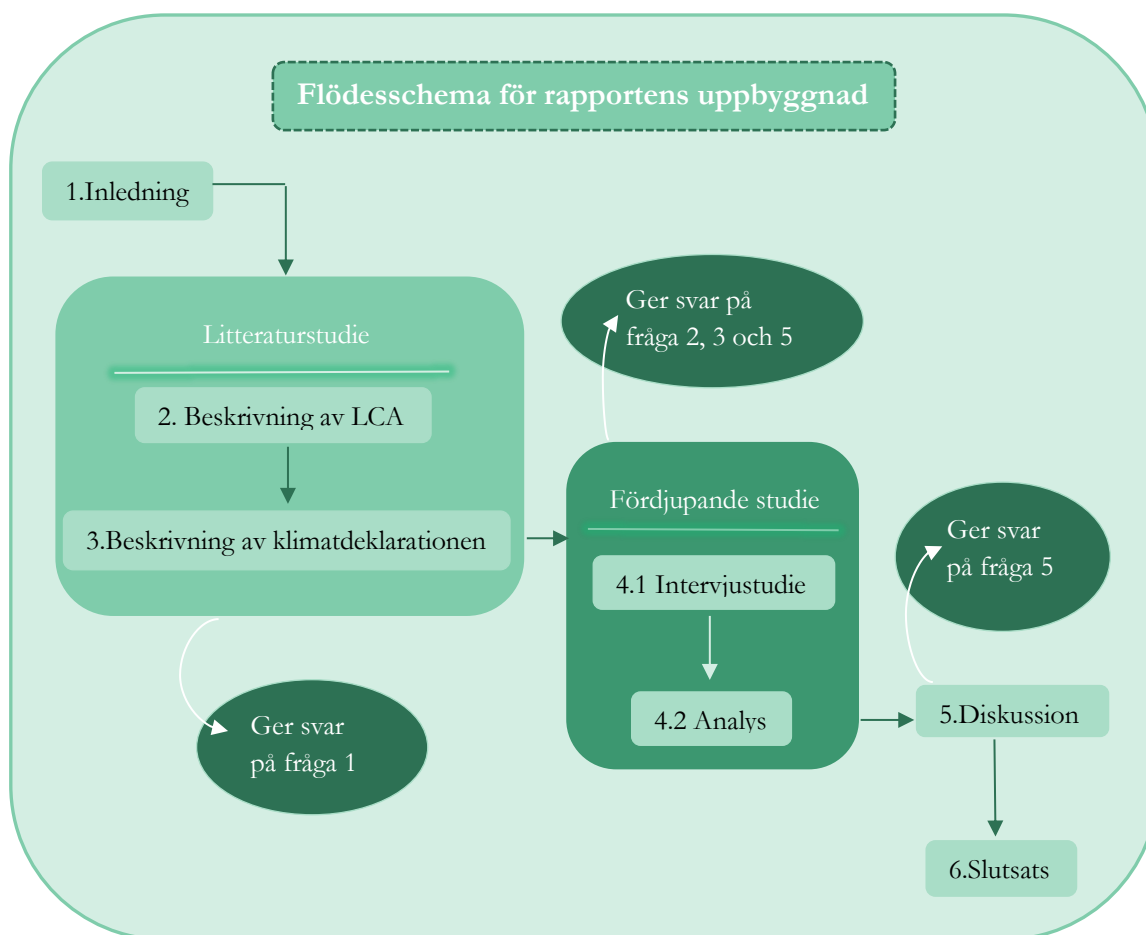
Flödesschema för rapportens uppbyggnad

1.Inledning

Litteraturstudie

2. Beskrivning av LCA

3.Beskrivning av klimatdeklarationen

Ger svar på fråga 1

Ger svar på fråga 2, 3 och 5

Fördjupande studie

4.1 Intervjustudie

4.2 Analys

Ger svar på fråga 5

5.Diskussion

6.Slutsats